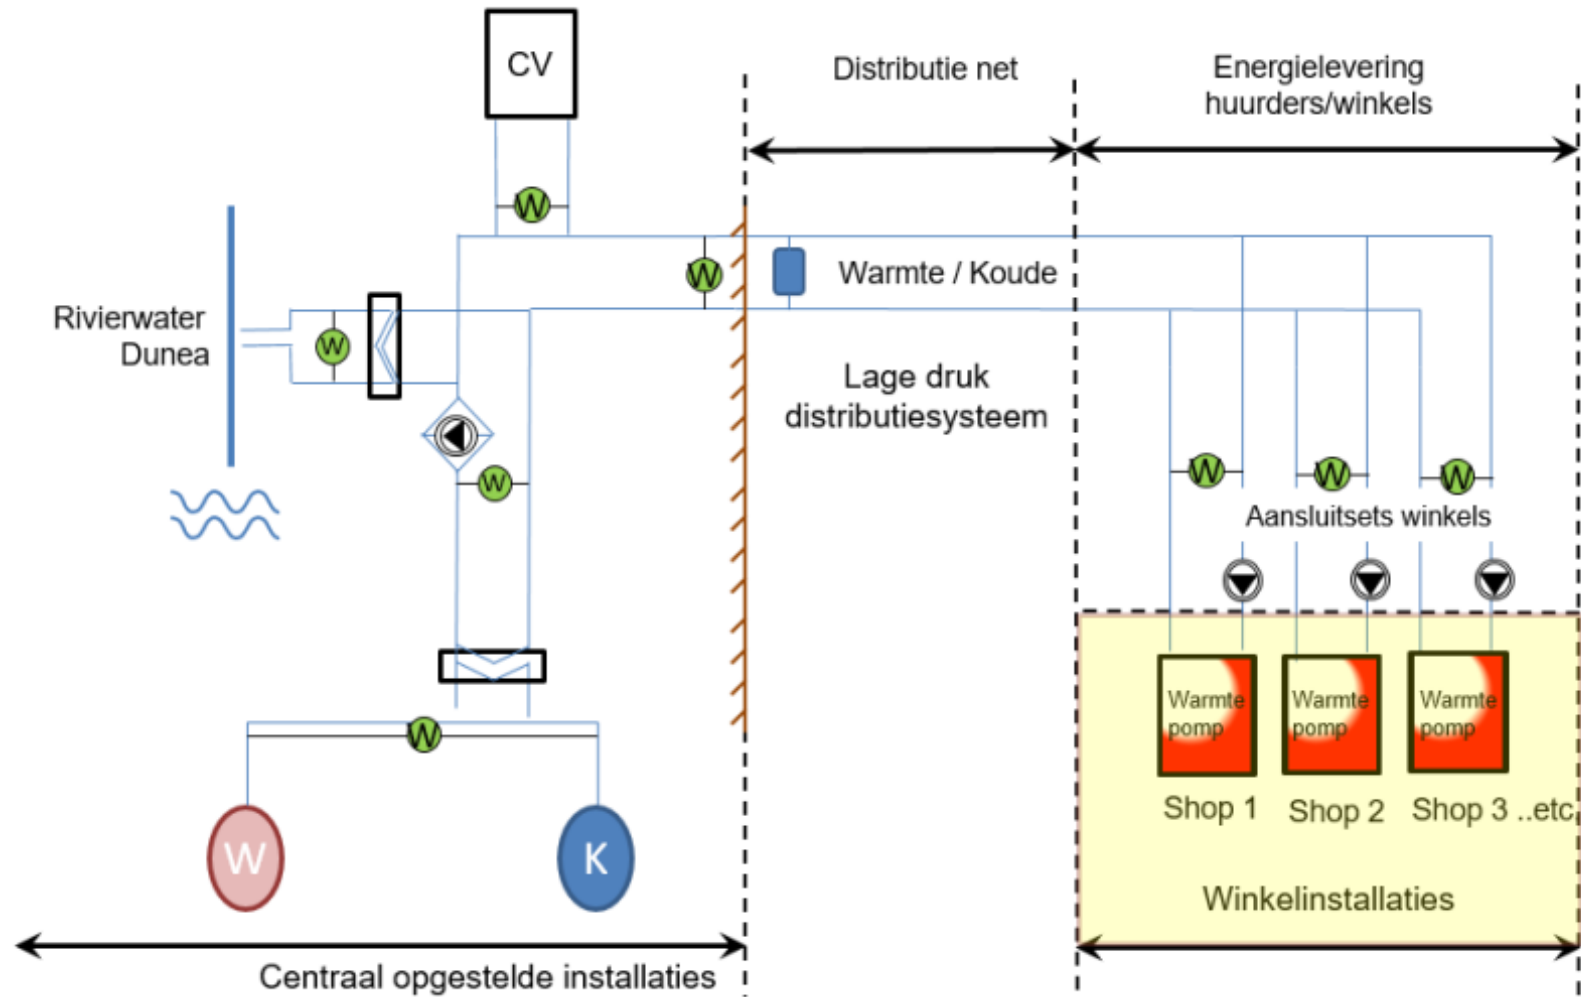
CV

Distributie net

Energielevering huurders/winkels

W

W

Warmte / Koude

Rivierwater Dunea

W

Lage druk distributiesysteem

W

W

W

W

Aansluitsets winkels

Warmte pomp

Warmte pomp

Warmte pomp

W

Shop 1

Shop 2

Shop 3 ..etc

W

K

Winkelinstallaties

Centraal opgestelde installaties